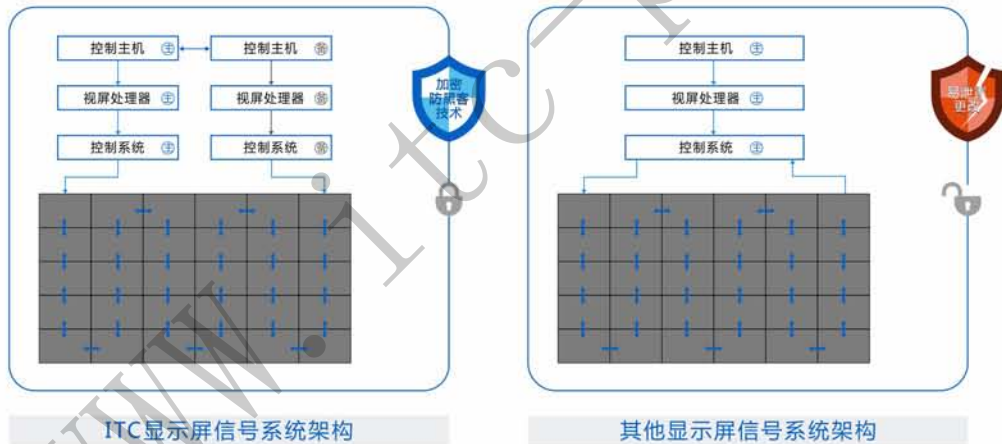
控制主机 主

控制主机 备

视屏处理器 主

视屏处理器 备

控制系统 主

控制系统 备

加密防黑客技术

ITC显示屏信号系统架构

控制主机 主

视屏处理器 主

控制系统 主

易被更改

其他显示屏信号系统架构

www.itc-